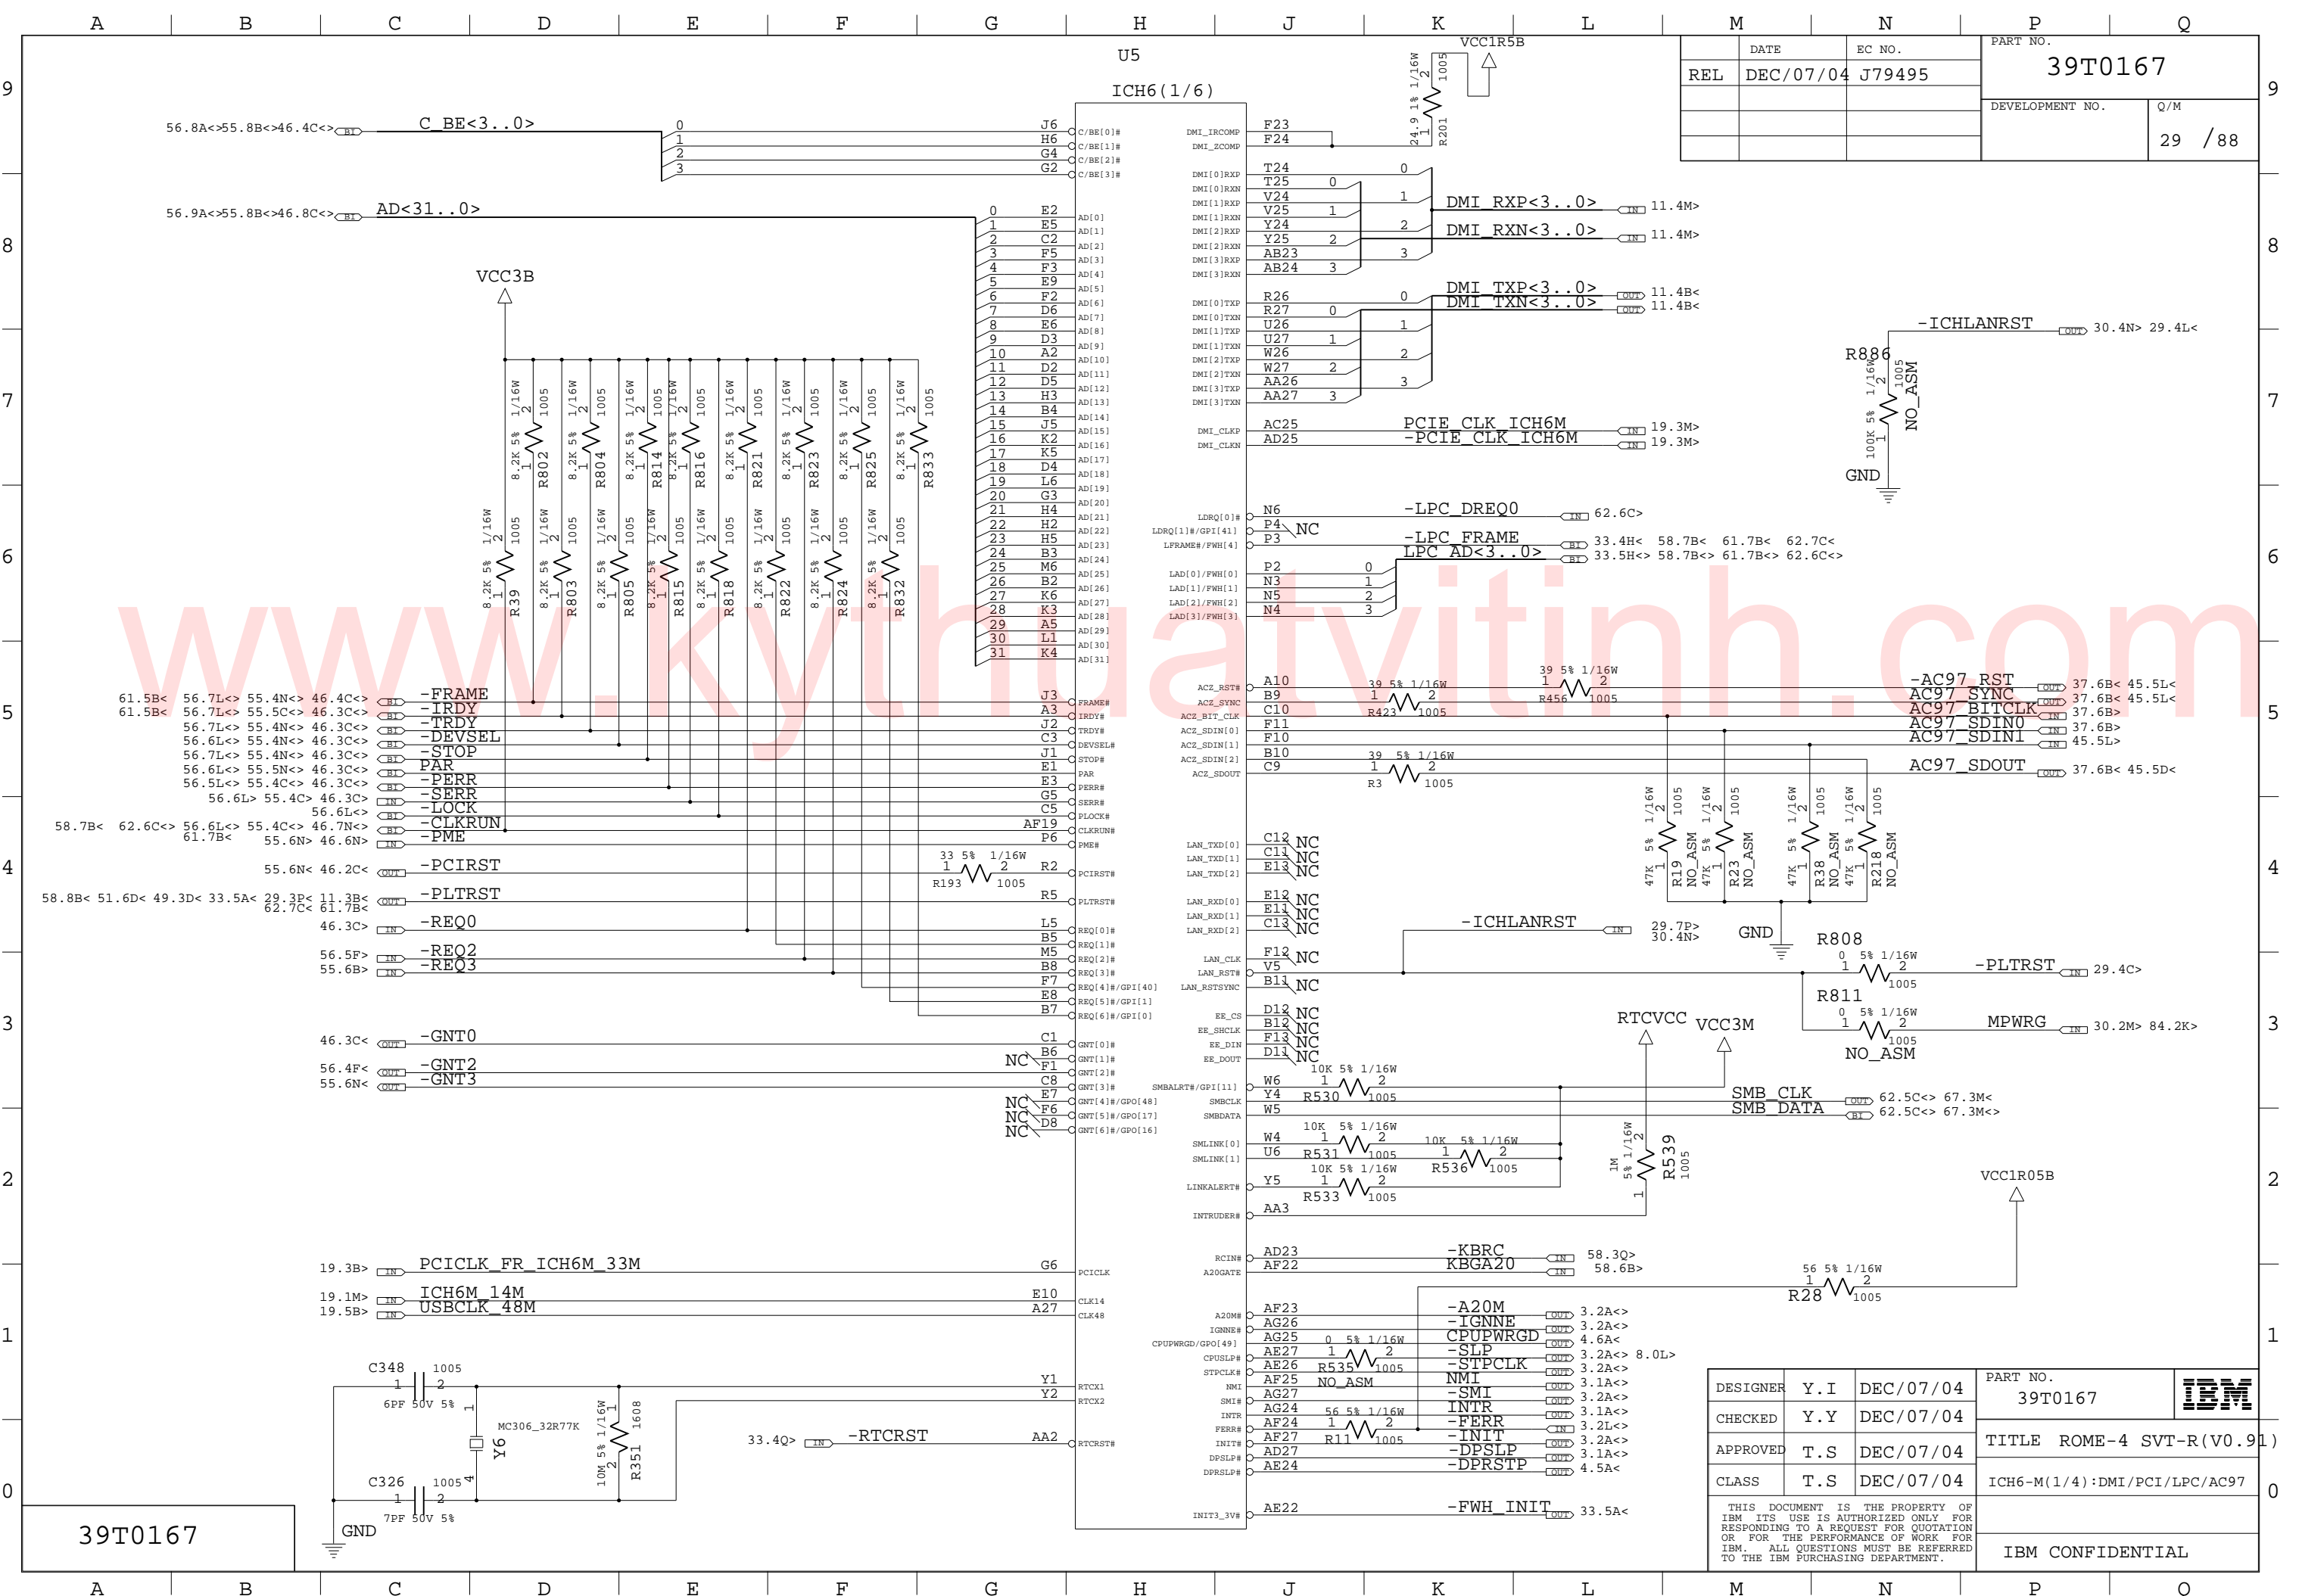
A B C D E F G H J K L M N P Q

9 8 7 6 5 4 3 2 1 0

U5
ICH6(1/6)

| REL | DATE DEC/07/04 | EC NO. J79495 |
|---|---|---|

PART NO.
39T0167
DEVELOPMENT NO.
Q/M
29 /88

VCC1R5B
24.9 1% 1/16W 1005 R201

56.8A<>55.8B<>46.4C<> BI C_BE<3..0>
0 1 2 3
J6 C/BE[0]#
H6 C/BE[1]#
G4 C/BE[2]#
G2 C/BE[3]#

DMI_IRCOMP F23
DMI_ZCOMP F24

56.9A<>55.8B<>46.8C<> BI AD<31..0>

0 E2 AD[0]
1 E5 AD[1]
2 C2 AD[2]
3 F5 AD[3]
4 F3 AD[4]
5 E9 AD[5]
6 F2 AD[6]
7 D6 AD[7]
8 E6 AD[8]
9 D3 AD[9]
10 A2 AD[10]
11 D2 AD[11]
12 D5 AD[12]
13 H3 AD[13]
14 B4 AD[14]
15 J5 AD[15]
16 K2 AD[16]
17 K5 AD[17]
18 D4 AD[18]
19 L6 AD[19]
20 G3 AD[20]
21 H4 AD[21]
22 H2 AD[22]
23 H5 AD[23]
24 B3 AD[24]
25 M6 AD[25]
26 B2 AD[26]
27 K6 AD[27]
28 K3 AD[28]
29 A5 AD[29]
30 L1 AD[30]
31 K4 AD[31]

DMI[0]RXP T24 0
DMI[0]RXN T25 0
DMI[1]RXP V24 1
DMI[1]RXN V25 1
DMI[2]RXP Y24 2
DMI[2]RXN Y25 2
DMI[3]RXP AB23 3
DMI[3]RXN AB24 3
DMI_RXP<3..0> IN 11.4M>
DMI_RXN<3..0> IN 11.4M>

DMI[0]TXP R26 0
DMI[0]TXN R27 0
DMI[1]TXP U26 1
DMI[1]TXN U27 1
DMI[2]TXP W26 2
DMI[2]TXN W27 2
DMI[3]TXP AA26 3
DMI[3]TXN AA27 3
DMI_TXP<3..0> OUT 11.4B<
DMI_TXN<3..0> OUT 11.4B<

DMI_CLKP AC25 PCIE_CLK_ICH6M IN 19.3M>
DMI_CLKN AD25 -PCIE_CLK_ICH6M IN 19.3M>

-ICHLANRST OUT 30.4N> 29.4L<
R886 1/16W 2 1005 NO_ASM 100K 5% 1
GND

VCC3B

8.2K 5% 1/16W 1005 R802
8.2K 5% 1/16W 1005 R804
8.2K 5% 1/16W 1005 R814
8.2K 5% 1/16W 1005 R816
8.2K 5% 1/16W 1005 R821
8.2K 5% 1/16W 1005 R823
8.2K 5% 1/16W 1005 R825
8.2K 5% 1/16W 1005 R833
8.2K 5% 1/16W 1005 R39
8.2K 5% 1/16W 1005 R803
8.2K 5% 1/16W 1005 R805
8.2K 5% 1/16W 1005 R815
8.2K 5% 1/16W 1005 R818
8.2K 5% 1/16W 1005 R822
8.2K 5% 1/16W 1005 R824
8.2K 5% 1/16W 1005 R832

LDRQ[0]# N6 -LPC_DREQ0 IN 62.6C>
LDRQ[1]#/GPI[41] P4 NC
LFRAME#/FWH[4] P3 -LPC_FRAME BI 33.4H< 58.7B< 61.7B< 62.7C<
LPC_AD<3..0> BI 33.5H<> 58.7B<> 61.7B<> 62.6C<>
LAD[0]/FWH[0] P2 0
LAD[1]/FWH[1] N3 1
LAD[2]/FWH[2] N5 2
LAD[3]/FWH[3] N4 3

61.5B< 56.7L<> 55.4N<> 46.4C<> BI -FRAME J3 FRAME#
61.5B< 56.7L<> 55.5C<> 46.3C<> BI -IRDY A3 IRDY#
56.7L<> 55.4N<> 46.3C<> BI -TRDY J2 TRDY#
56.7L<> 55.4N<> 46.3C<> BI -DEVSEL C3 DEVSEL#
56.7L<> 55.4N<> 46.3C<> BI -STOP J1 STOP#
56.6L<> 55.5N<> 46.3C<> BI PAR E1 PAR
56.5L<> 55.4C<> 46.3C<> BI -PERR E3 PERR#
56.6L> 55.4C> 46.3C> IN -SERR G5 SERR#
56.6L<> BI -LOCK C5 PLOCK#
58.7B< 62.6C<> 56.6L<> 55.4C<> 46.7N<> BI -CLKRUN AF19 CLKRUN#
61.7B< 55.6N> 46.6N> IN -PME P6 PME#

ACZ_RST# A10 39 5% 1/16W 1 2 R456 1005 -AC97_RST OUT 37.6B< 45.5L<
ACZ_SYNC B9 39 5% 1/16W 1 2 R423 1005 AC97_SYNC OUT 37.6B< 45.5L<
ACZ_BIT_CLK C10 AC97_BITCLK IN 37.6B>
ACZ_SDIN[0] F11 AC97_SDIN0 IN 37.6B>
ACZ_SDIN[1] F10 AC97_SDIN1 IN 45.5L>
ACZ_SDIN[2] B10
ACZ_SDOUT C9 39 5% 1/16W 1 2 R3 1005 AC97_SDOUT OUT 37.6B< 45.5D<

47K 5% 1/16W 1005 R19 NO_ASM
47K 5% 1/16W 1005 R23 NO_ASM
47K 5% 1/16W 1005 R38 NO_ASM
47K 5% 1/16W 1005 R218 NO_ASM
GND

55.6N< 46.2C< OUT -PCIRST 33 5% 1/16W 1 2 R193 1005 R2 PCIRST#
58.8B< 51.6D< 49.3D< 33.5A< 29.3P< 11.3B< 62.7C< 61.7B< OUT -PLTRST R5 PLTRST#
46.3C> IN -REQ0 L5 REQ[0]#
B5 REQ[1]#
56.5F> IN -REQ2 M5 REQ[2]#
55.6B> IN -REQ3 B8 REQ[3]#
F7 REQ[4]#/GPI[40]
E8 REQ[5]#/GPI[1]
B7 REQ[6]#/GPI[0]

LAN_TXD[0] C12 NC
LAN_TXD[1] C11 NC
LAN_TXD[2] E13 NC
LAN_RXD[0] E12 NC
LAN_RXD[1] E11 NC
LAN_RXD[2] C13 NC
-ICHLANRST IN 29.7P> 30.4N>
LAN_CLK F12 NC
LAN_RST# V5
LAN_RSTSYNC B11 NC
R808 0 5% 1/16W 1 2 1005 -PLTRST IN 29.4C>
R811 0 5% 1/16W 1 2 1005 NO_ASM MPWRG IN 30.2M> 84.2K>

EE_CS D12 NC
EE_SHCLK B12 NC
EE_DIN F13 NC
EE_DOUT D11 NC
RTCVCC VCC3M

46.3C< OUT -GNT0 C1 GNT[0]#
NC B6 GNT[1]#
56.4F< OUT -GNT2 F1 GNT[2]#
55.6N< OUT -GNT3 C8 GNT[3]#
NC E7 GNT[4]#/GPO[48]
NC F6 GNT[5]#/GPO[17]
NC D8 GNT[6]#/GPO[16]

SMBALRT#/GPI[11] W6 10K 5% 1/16W 1 2 R530 1005
SMBCLK Y4 SMB_CLK OUT 62.5C<> 67.3M<
SMBDATA W5 SMB_DATA BI 62.5C<> 67.3M<>
SMLINK[0] W4 10K 5% 1/16W 1 2 R531 1005
SMLINK[1] U6 10K 5% 1/16W 1 2 R536 1005
LINKALERT# Y5 10K 5% 1/16W 1 2 R533 1005
INTRUDER# AA3
1M 5% 1/16W 1005 R539
VCC1R05B

19.3B> IN PCICLK_FR_ICH6M_33M G6 PCICLK
RCIN# AD23 -KBRC IN 58.3Q>
A20GATE AF22 KBGA20 IN 58.6B>
56 5% 1/16W 1 2 R28 1005

19.1M> IN ICH6M_14M E10 CLK14
19.5B> IN USBCLK_48M A27 CLK48

A20M# AF23 -A20M OUT 3.2A<>
IGNNE# AG26 -IGNNE OUT 3.2A<>
CPUPWRGD/GPO[49] AG25 CPUPWRGD OUT 4.6A<>
CPUSLP# AE27 0 5% 1/16W 1 2 -SLP OUT 3.2A<> 8.0L>
STPCLK# AE26 R535 1005 NO_ASM -STPCLK OUT 3.2A<>
NMI AF25 NMI OUT 3.1A<>
SMI# AG27 -SMI OUT 3.2A<>
INTR AG24 56 5% 1/16W INTR OUT 3.1A<>
FERR# AF24 1 2 -FERR OUT 3.2L<>
INIT# AF27 R11 1005 -INIT OUT 3.2A<>
DPSLP# AD27 -DPSLP OUT 3.1A<>
DPRSLP# AE24 -DPRSTP OUT 4.5A<
INIT3_3V# AE22 -FWH_INIT OUT 33.5A<

C348 1005 1 2 6PF 50V 5%
Y1 RTCX1
Y2 RTCX2
MC306_32R77K Y6 1 4
10M 5% 1/16W 1608 R351 1 2
33.4Q> IN -RTCRST AA2 RTCRST#
C326 1005 1 2 7PF 50V 5%
GND

39T0167

| DESIGNER | Y.I | DEC/07/04 |
|---|---|---|
| CHECKED | Y.Y | DEC/07/04 |
| APPROVED | T.S | DEC/07/04 |
| CLASS | T.S | DEC/07/04 |

PART NO.
39T0167
IBM
TITLE ROME-4 SVT-R(V0.91)
ICH6-M(1/4):DMI/PCI/LPC/AC97

THIS DOCUMENT IS THE PROPERTY OF IBM ITS USE IS AUTHORIZED ONLY FOR RESPONDING TO A REQUEST FOR QUOTATION OR FOR THE PERFORMANCE OF WORK FOR IBM. ALL QUESTIONS MUST BE REFERRED TO THE IBM PURCHASING DEPARTMENT.

IBM CONFIDENTIAL

www.kythuatvitinh.com